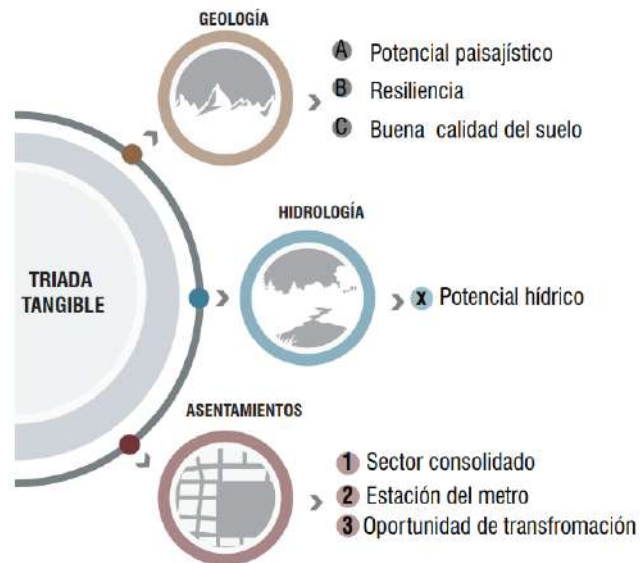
GEOLOGÍA

A Potencial paisajístico
B Resiliencia
C Buena calidad del suelo

TRIADA TANGIBLE

HIDROLOGÍA

X Potencial hídrico

ASENTAMIENTOS

1 Sector consolidado
2 Estación del metro
3 Oportunidad de transfromación